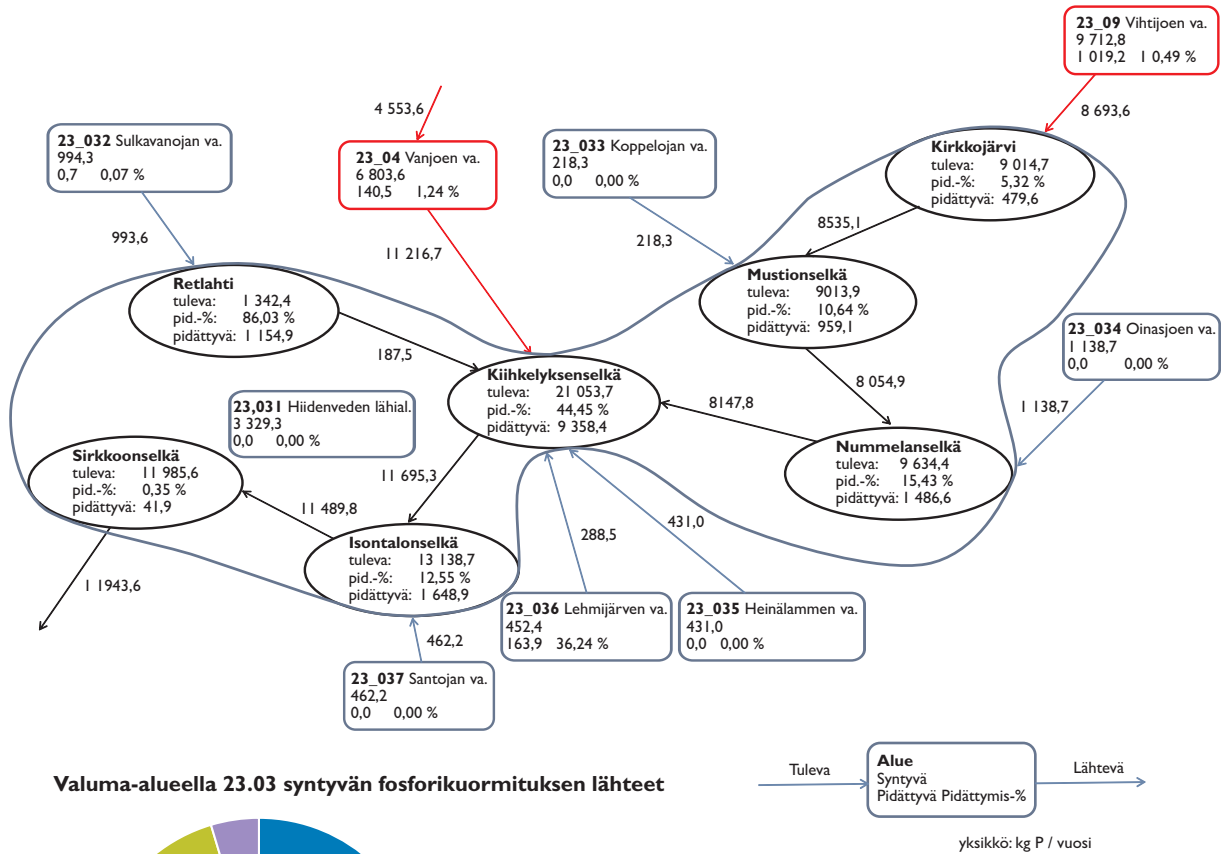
**23_09** Vihtijoen va.
9 712,8
1 019,2 1 0,49 %

8 693,6

4 553,6

**23_032** Sulkavanojan va.
994,3
0,7 0,07 %

**23_04** Vanjoen va.
6 803,6
140,5 1,24 %

**23_033** Koppelojan va.
218,3
0,0 0,00 %

**Kirkkojärvi**
tuleva: 9 014,7
pid.-%: 5,32 %
pidättyvä: 479,6

993,6

8535,1

218,3

11 216,7

**Retlahti**
tuleva: 1 342,4
pid.-%: 86,03 %
pidättyvä: 1 154,9

**Mustionselkä**
tuleva: 9013,9
pid.-%: 10,64 %
pidättyvä: 959,1

**23_034** Oinasjoen va.
1 138,7
0,0 0,00 %

187,5

**Kiihkelyksenselkä**
tuleva: 21 053,7
pid.-%: 44,45 %
pidättyvä: 9 358,4

8 054,9

8147,8

**23,031** Hiidenveden lähial.
3 329,3
0,0 0,00 %

1 138,7

**Nummelanselkä**
tuleva: 9 634,4
pid.-%: 15,43 %
pidättyvä: 1 486,6

**Sirkkoonselkä**
tuleva: 11 985,6
pid.-%: 0,35 %
pidättyvä: 41,9

11 695,3

11 489,8

431,0

288,5

**Isontalonselkä**
tuleva: 13 138,7
pid.-%: 12,55 %
pidättyvä: 1 648,9

1 1943,6

**23_036** Lehmijärven va.
452,4
163,9 36,24 %

**23_035** Heinälammen va.
431,0
0,0 0,00 %

462,2

**23_037** Santojan va.
462,2
0,0 0,00 %

**Valuma-alueella 23.03 syntyvän fosforikuormituksen lähteet**

Tuleva

**Alue**
Syntyvä
Pidättyvä Pidättymis-%

Lähtevä

yksikkö: kg P / vuosi